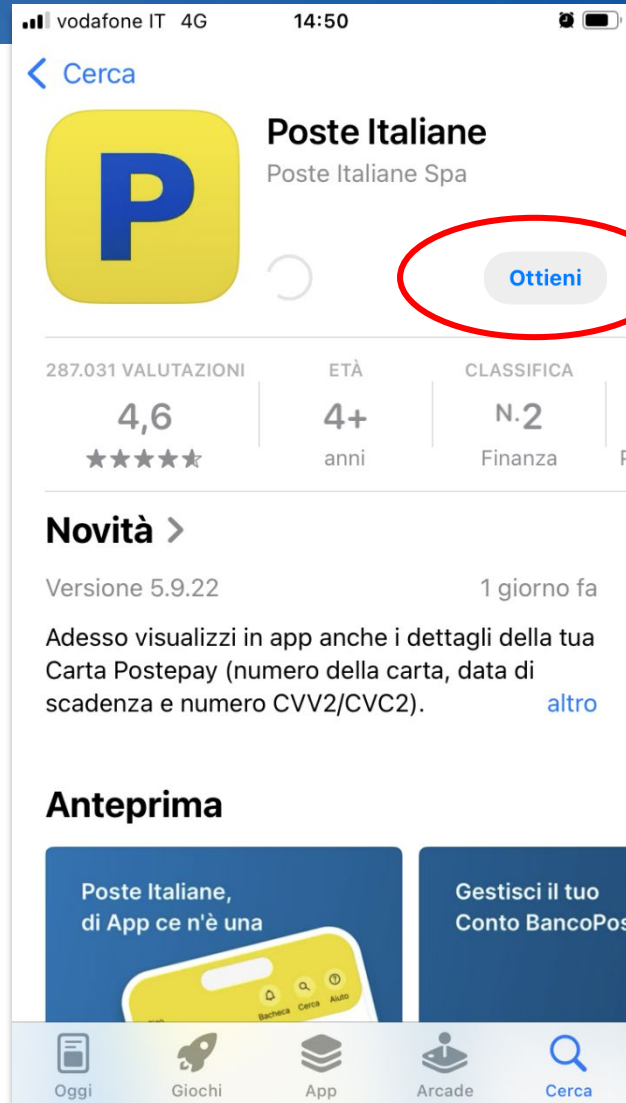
vodafone IT 4G 14:50

Cerca

P

Poste Italiane
Poste Italiane Spa

Ottieni

287.031 VALUTAZIONI
4,6
★★★★★

ETÀ
4+
anni

CLASSIFICA
N.2
Finanza

Novità >

Versione 5.9.22
1 giorno fa

Adesso visualizzi in app anche i dettagli della tua Carta Postepay (numero della carta, data di scadenza e numero CVV2/CVC2).
altro

Anteprima

Poste Italiane, di App ce n'è una

Bacheca Cerca Aiuto

Gestisci il tuo Conto BancoPos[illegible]

Oggi
Giochi
App
Arcade
Cerca